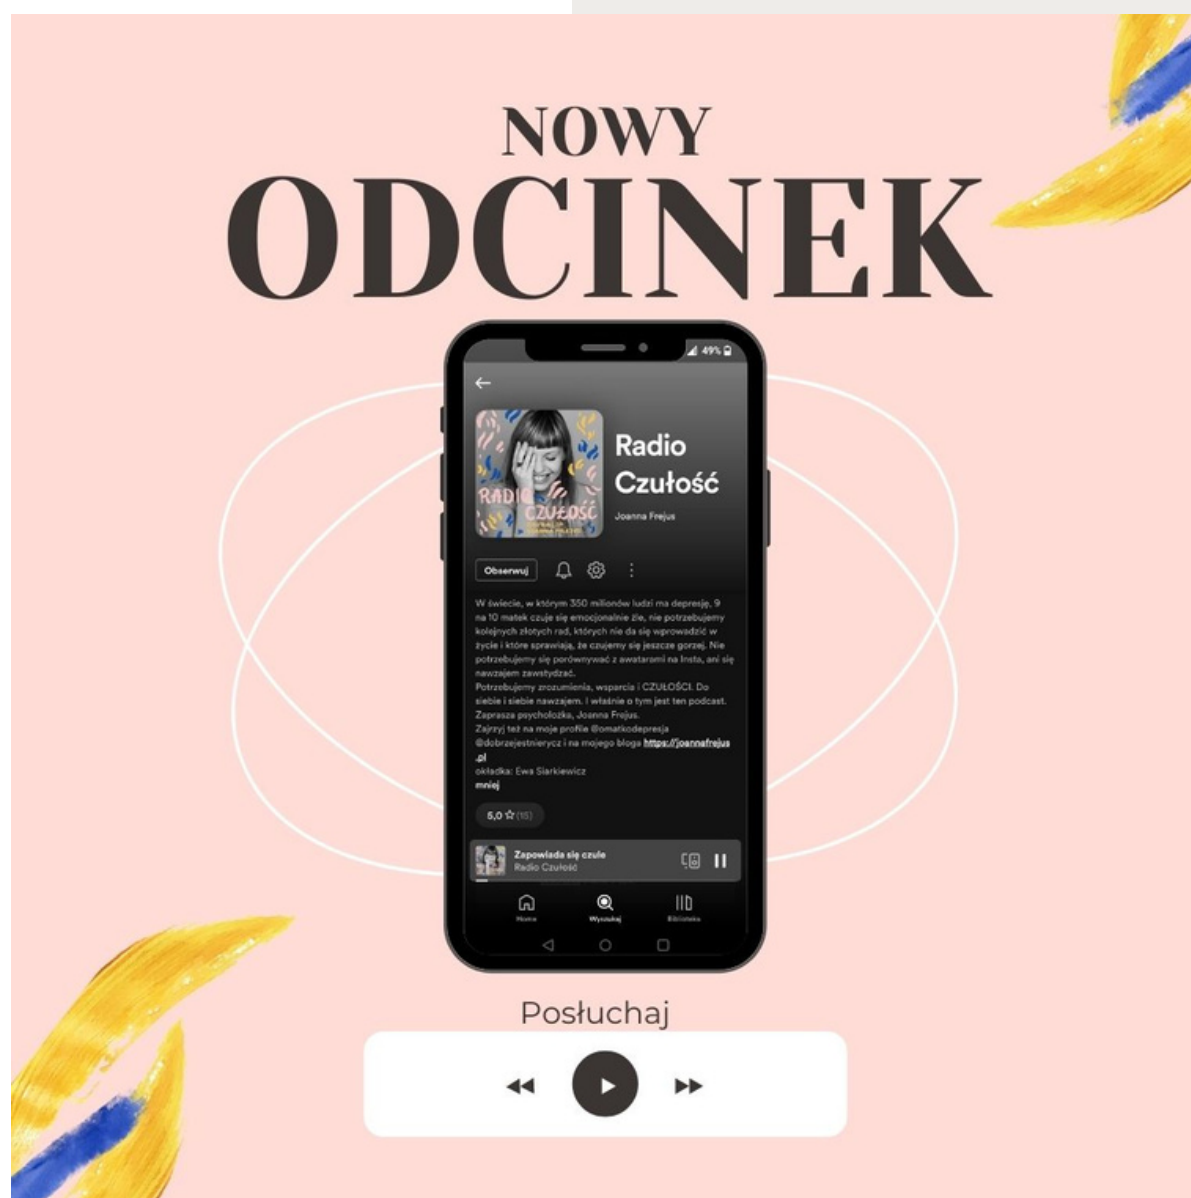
NOWY
ODCINEK

49%

RADIO CZUŁOŚĆ
JOANNA FREJUS

Radio Czułość
Joanna Frejus

Obserwuj

W świecie, w którym 350 milionów ludzi ma depresję, 9 na 10 matek czuje się emocjonalnie źle, nie potrzebujemy kolejnych złotych rad, których nie da się wprowadzić w życie i które sprawiają, że czujemy się jeszcze gorzej. Nie potrzebujemy się porównywać z awatarami na Insta, ani się nawzajem zawstydzać.
Potrzebujemy zrozumienia, wsparcia i CZUŁOŚCI. Do siebie i siebie nawzajem. I właśnie o tym jest ten podcast. Zaprasza psycholożka, Joanna Frejus.
Zajrzyj też na moje profile @omatkodepresja @dobrzejestnierycz i na mojego bloga https://joannafrejus.pl
okładka: Ewa Siarkiewicz
mniej

5,0 ☆ (15)

Zapowiada się czule
Radio Czułość

Home
Wyszukaj
Biblioteka

Posłuchaj